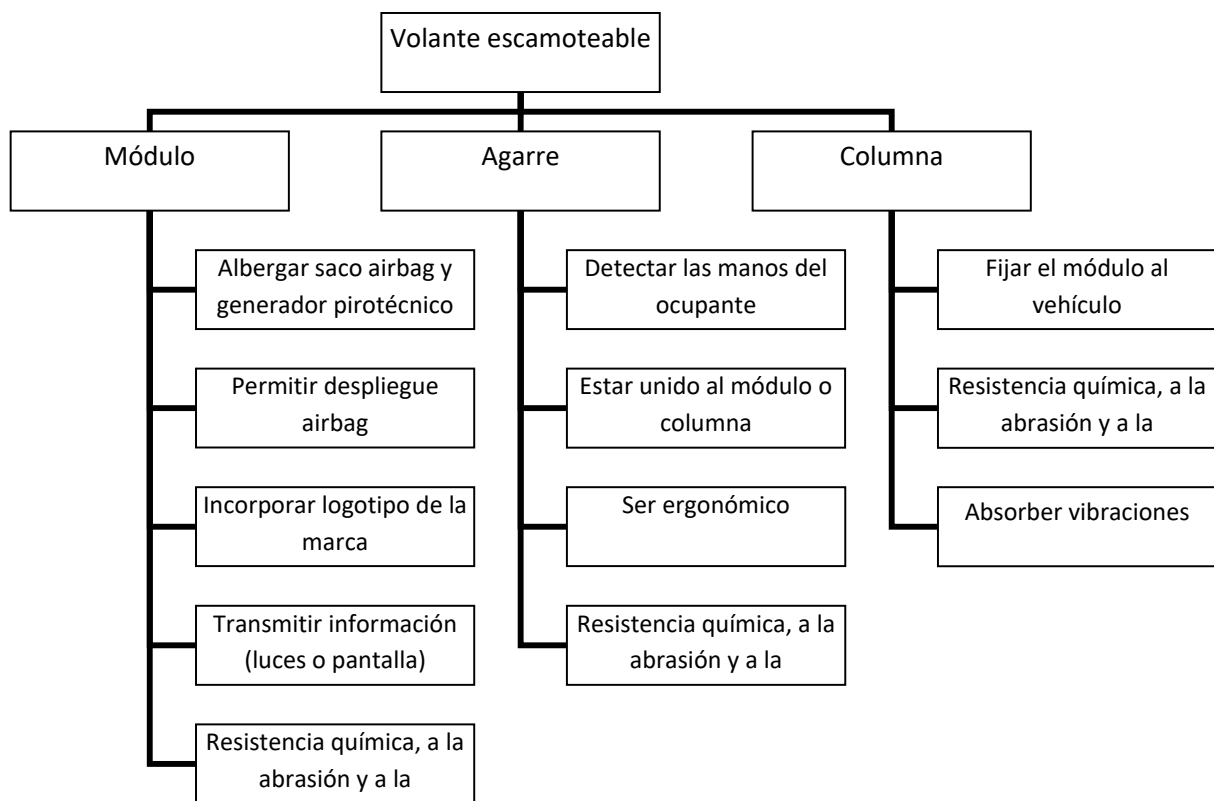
Volante escamoteable

Módulo

Agarre

Columna

Albergar saco airbag y generador pirotécnico

Permitir despliegue airbag

Incorporar logotipo de la marca

Transmitir información (luces o pantalla)

Resistencia química, a la abrasión y a la

Detectar las manos del ocupante

Estar unido al módulo o columna

Ser ergonómico

Resistencia química, a la abrasión y a la

Fijar el módulo al vehículo

Resistencia química, a la abrasión y a la

Absorber vibraciones